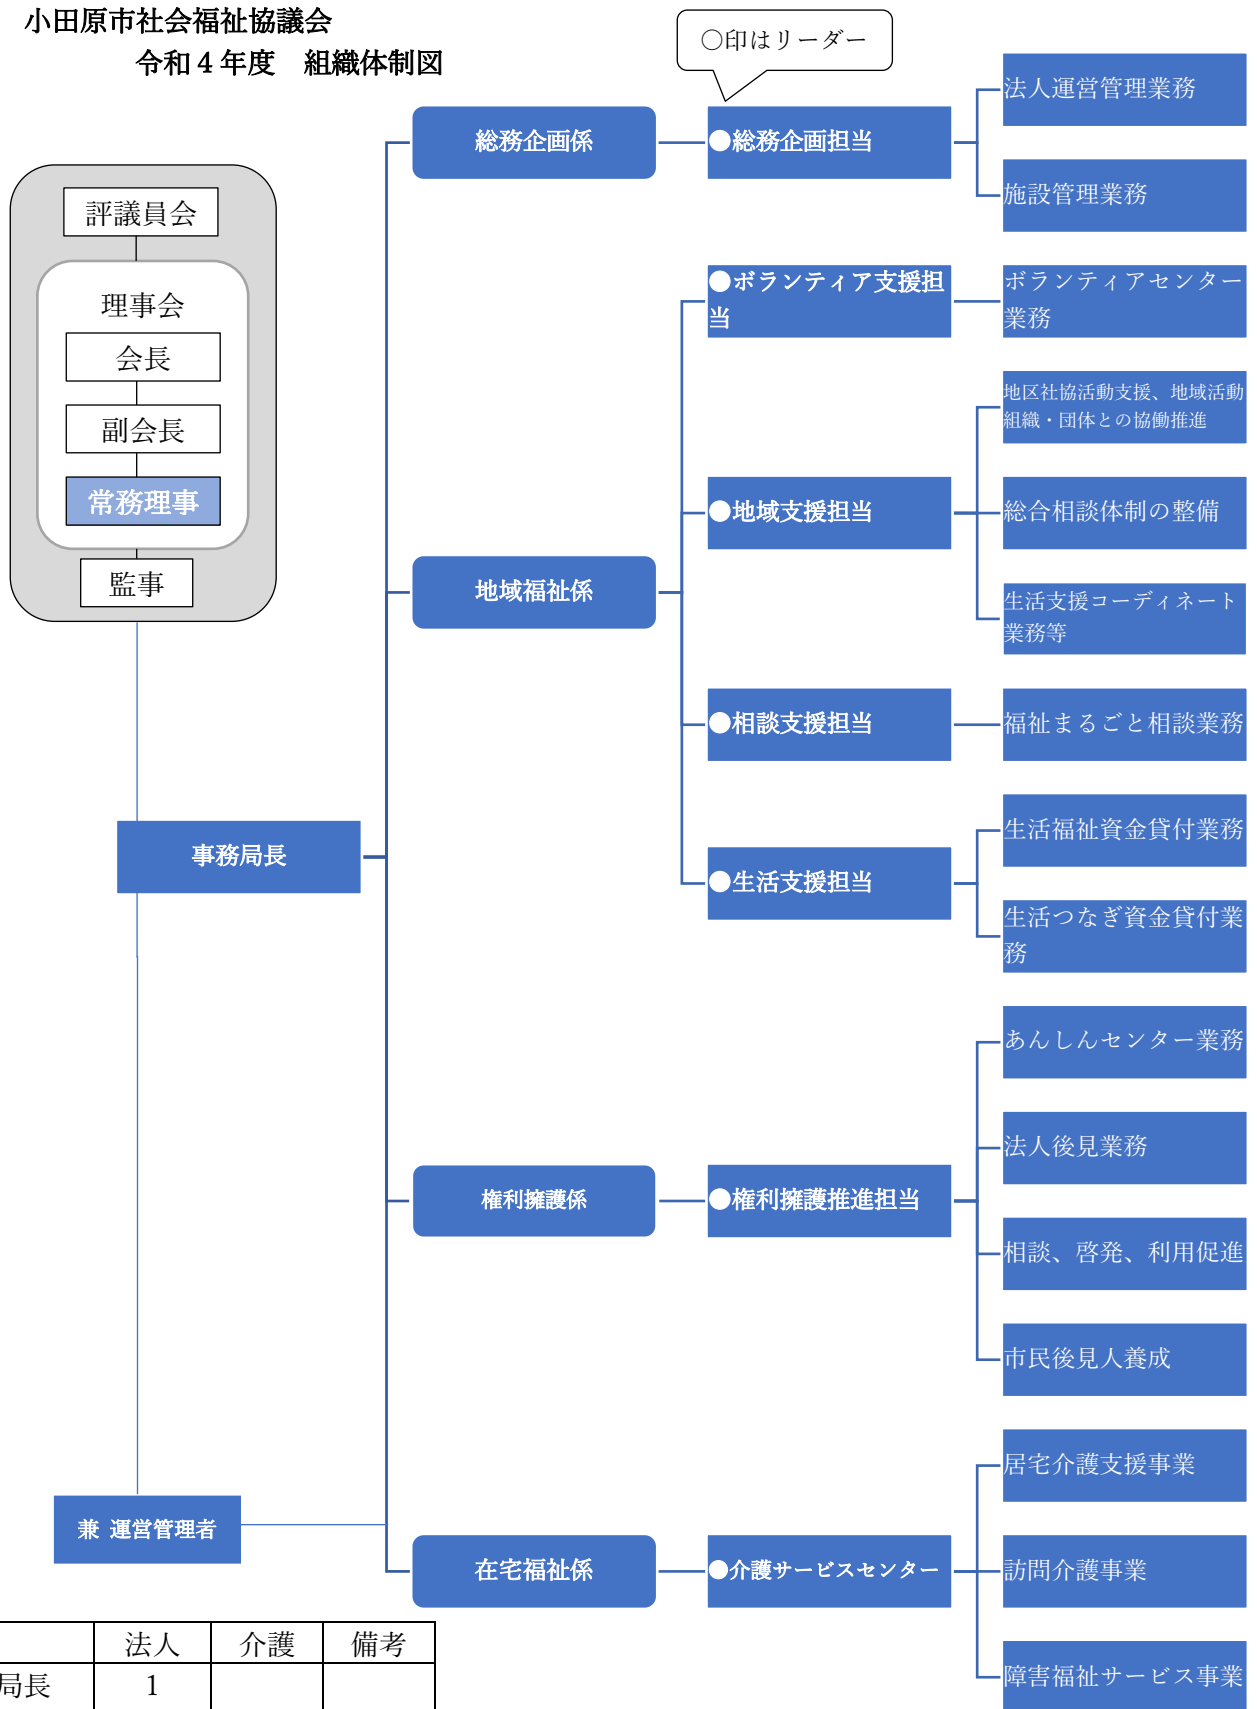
小田原市社会福祉協議会
令和４年度　組織体制図

○印はリーダー

評議員会

理事会
会長
副会長
常務理事

監事

事務局長

兼 運営管理者

総務企画係
●総務企画担当
法人運営管理業務
施設管理業務

地域福祉係
●ボランティア支援担当
ボランティアセンター業務
●地域支援担当
地区社協活動支援、地域活動組織・団体との協働推進
総合相談体制の整備
生活支援コーディネート業務等
●相談支援担当
福祉まるごと相談業務
●生活支援担当
生活福祉資金貸付業務
生活つなぎ資金貸付業務

権利擁護係
●権利擁護推進担当
あんしんセンター業務
法人後見業務
相談、啓発、利用促進
市民後見人養成

在宅福祉係
●介護サービスセンター
居宅介護支援事業
訪問介護事業
障害福祉サービス事業

| | 法人 | 介護 | 備考 |
|---|---|---|---|
| 局長 | 1 | | |